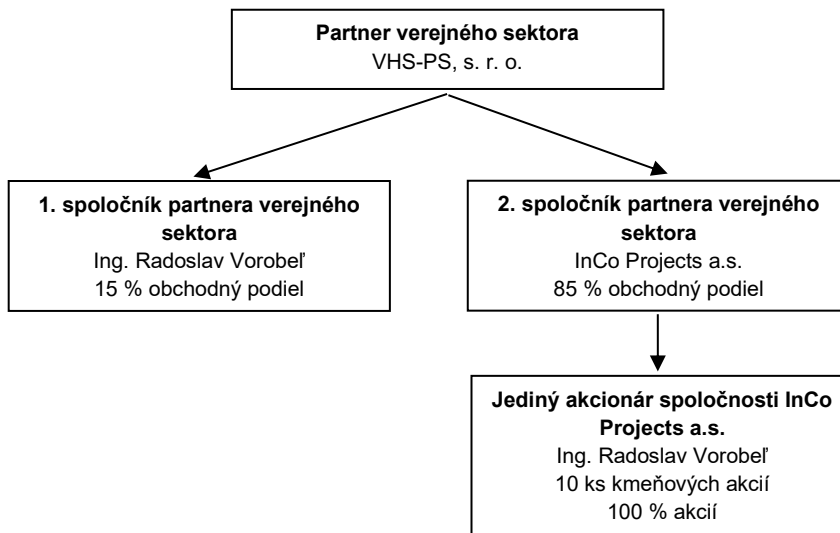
**Partner verejného sektora**
VHS-PS, s. r. o.

**1. spoločník partnera verejného sektora**
Ing. Radoslav Vorobeľ
15 % obchodný podiel

**2. spoločník partnera verejného sektora**
InCo Projects a.s.
85 % obchodný podiel

**Jediný akcionár spoločnosti InCo Projects a.s.**
Ing. Radoslav Vorobeľ
10 ks kmeňových akcií
100 % akcií